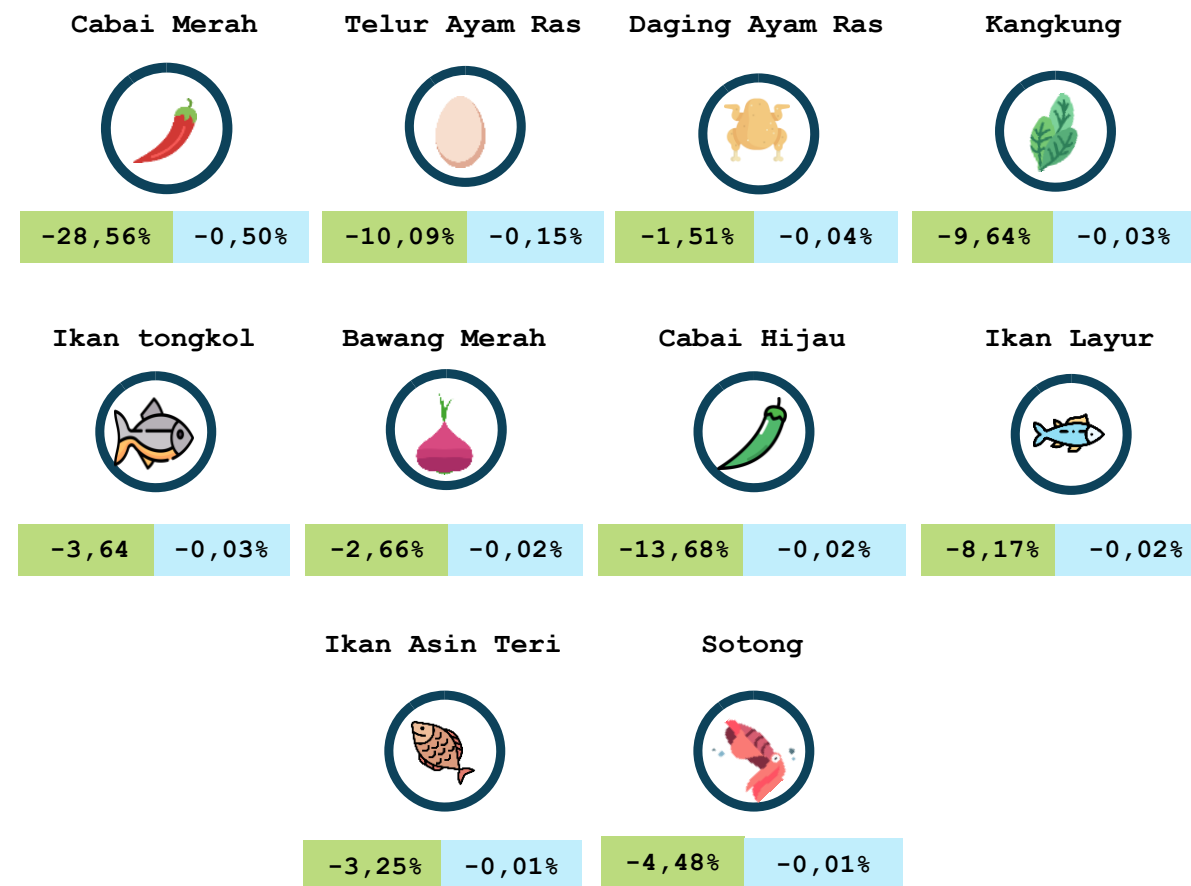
Cabai Merah

-28,56% -0,50%

Telur Ayam Ras

-10,09% -0,15%

Daging Ayam Ras

-1,51% -0,04%

Kangkung

-9,64% -0,03%

Ikan tongkol

-3,64 -0,03%

Bawang Merah

-2,66% -0,02%

Cabai Hijau

-13,68% -0,02%

Ikan Layur

-8,17% -0,02%

Ikan Asin Teri

-3,25% -0,01%

Sotong

-4,48% -0,01%